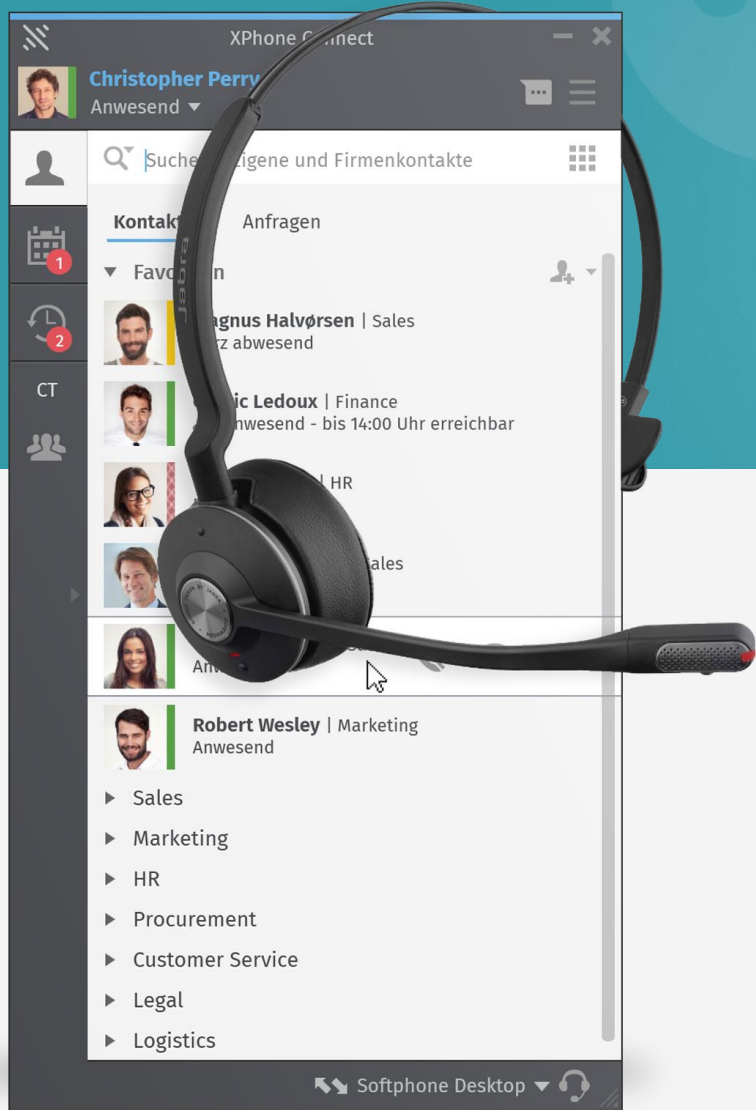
XPhone C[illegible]nnect

Christopher Perry
Anwesend

Suche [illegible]igene und Firmenkontakte

1
2
CT

Kontakt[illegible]
Anfragen

Favo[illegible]n

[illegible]agnus Halvørsen | Sales
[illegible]z abwesend

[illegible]ic Ledoux | Finance
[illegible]nwesend - bis 14:00 Uhr erreichbar

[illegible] | HR

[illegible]ales

Anw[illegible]

Jabra

Robert Wesley | Marketing
Anwesend

Sales
Marketing
HR
Procurement
Customer Service
Legal
Logistics

Softphone Desktop